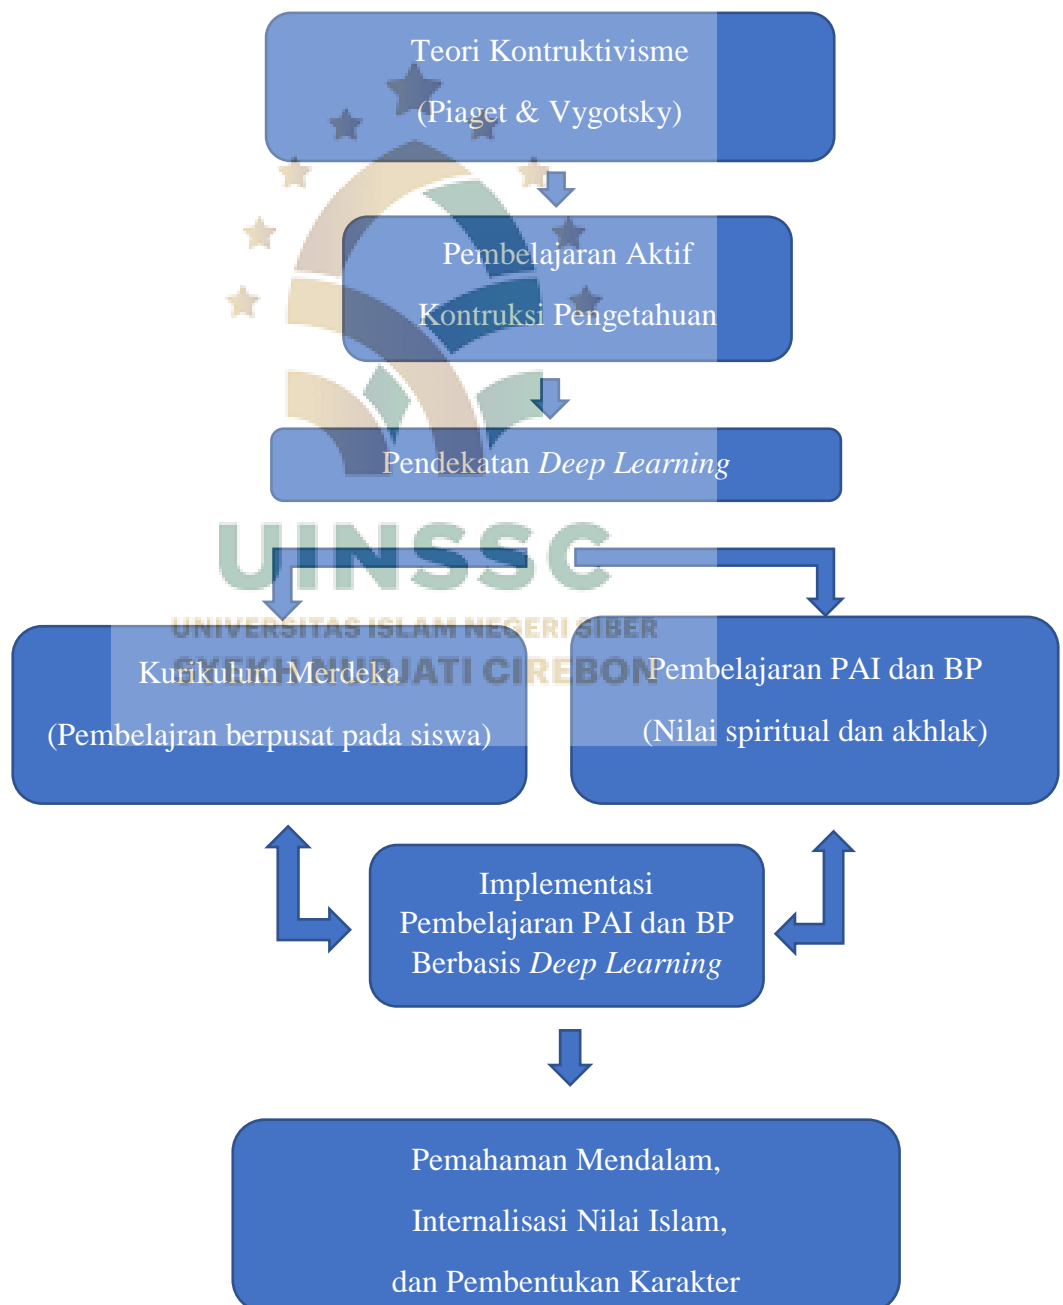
Teori Kontruktivisme
(Piaget & Vygotsky)

Pembelajaran Aktif
Kontruksi Pengetahuan

Pendekatan *Deep Learning*

UINSSC
UNIVERSITAS ISLAM NEGERI SIBER
SYEKH NURJATI CIREBON

Kurikulum Merdeka
(Pembelajran berpusat pada siswa)

Pembelajaran PAI dan BP
(Nilai spiritual dan akhlak)

Implementasi
Pembelajaran PAI dan BP
Berbasis *Deep Learning*

Pemahaman Mendalam,
Internalisasi Nilai Islam,
dan Pembentukan Karakter